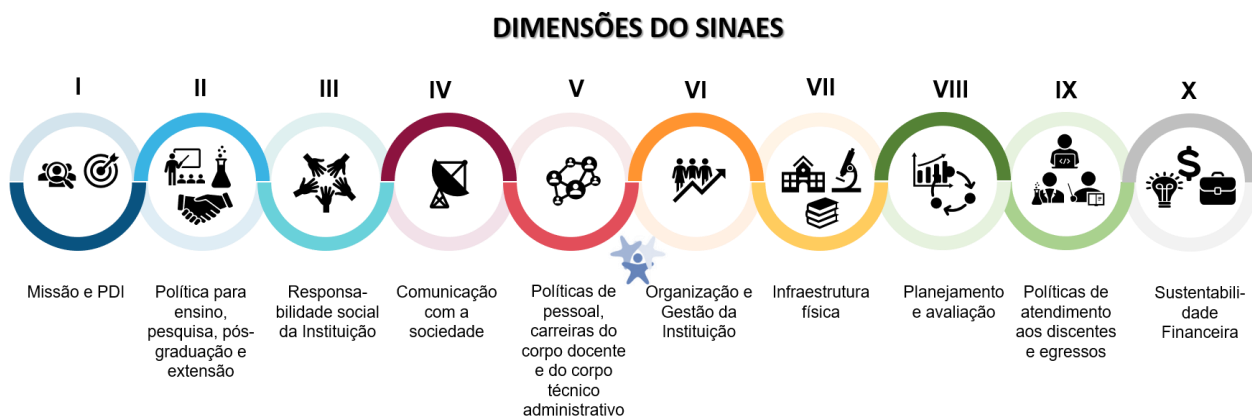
DIMENSÕES DO SINAES

I

Missão e PDI

II

Política para ensino, pesquisa, pós-graduação e extensão

III

Responsabilidade social da Instituição

IV

Comunicação com a sociedade

V

Políticas de pessoal, carreiras do corpo docente e do corpo técnico administrativo

VI

Organização e Gestão da Instituição

VII

Infraestrutura física

VIII

Planejamento e avaliação

IX

Políticas de atendimento aos discentes e egressos

X

Sustentabilidade Financeira